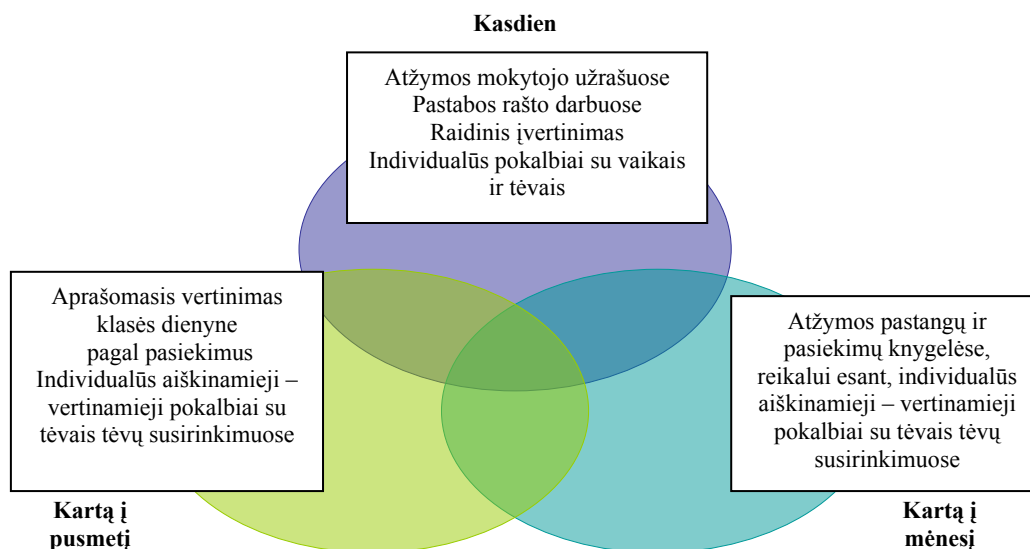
Kasdien

Atžymos mokytojo užrašuose
Pastabos rašto darbuose
Raidinis įvertinimas
Individualūs pokalbiai su vaikais ir tėvais

Aprašomasis vertinimas klasės dienyne pagal pasiekimus
Individualūs aiškinamieji – vertinamieji pokalbiai su tėvais tėvų susirinkimuose

Atžymos pastangų ir pasiekimų knygelėse, reikalui esant, individualūs aiškinamieji – vertinamieji pokalbiai su tėvais tėvų susirinkimuose

Kartą į pusmetį

Kartą į mėnesį